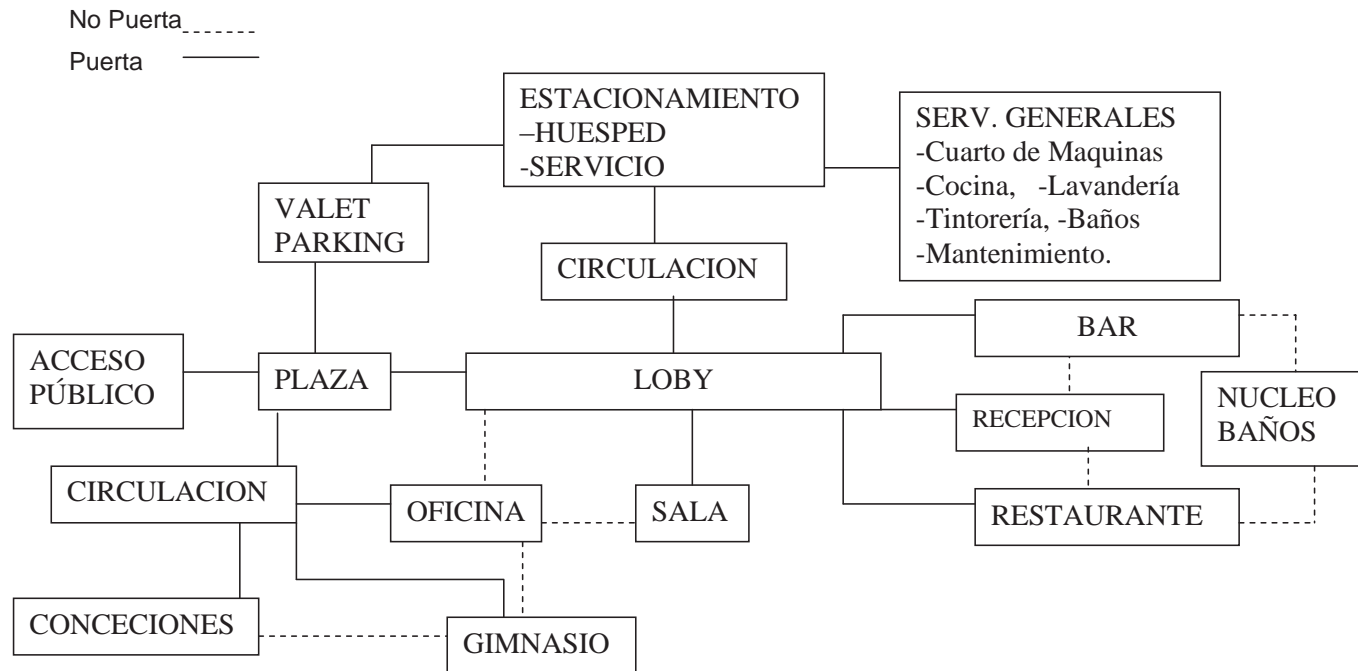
No Puerta
Puerta

ESTACIONAMIENTO
–HUESPED
-SERVICIO

SERV. GENERALES
-Cuarto de Maquinas
-Cocina, -Lavandería
-Tintorería, -Baños
-Mantenimiento.

VALET PARKING

CIRCULACION

BAR

ACCESO PÚBLICO

PLAZA

LOBY

NUCLEO BAÑOS

RECEPCION

CIRCULACION

OFICINA

SALA

RESTAURANTE

CONCECIONES

GIMNASIO